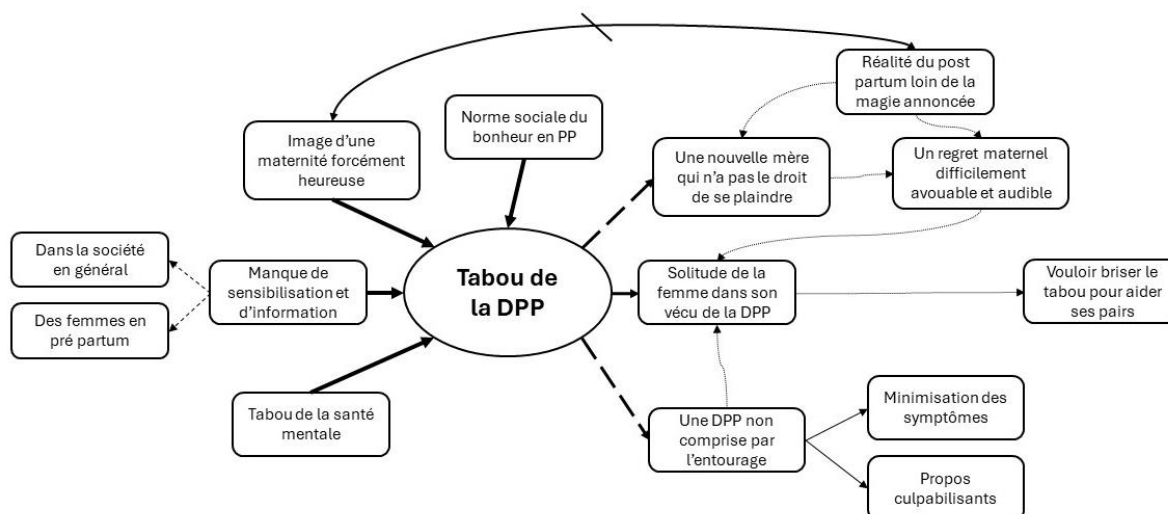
Réalité du post partum loin de la magie annoncée

Image d'une maternité forcément heureuse

Norme sociale du bonheur en PP

Une nouvelle mère qui n'a pas le droit de se plaindre

Un regret maternel difficilement avouable et audible

Dans la société en général

Des femmes en pré partum

Manque de sensibilisation et d'information

Tabou de la DPP

Solitude de la femme dans son vécu de la DPP

Vouloir briser le tabou pour aider ses pairs

Tabou de la santé mentale

Une DPP non comprise par l'entourage

Minimisation des symptômes

Propos culpabilisants